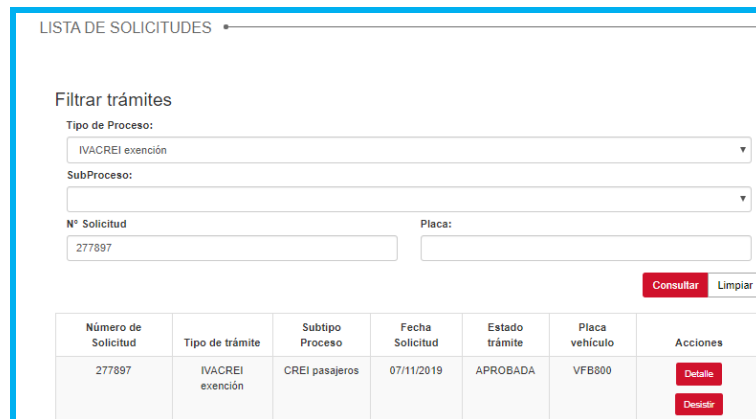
LISTA DE SOLICITUDES

Filtrar trámites

Tipo de Proceso:

IVACREI exención

SubProceso:

Nº Solicitud

277897

Placa:

Consultar Limpiar

| Número de Solicitud | Tipo de trámite | Subtipo Proceso | Fecha Solicitud | Estado trámite | Placa vehículo | Acciones |
|---|---|---|---|---|---|---|
| 277897 | IVACREI exención | CREI pasajeros | 07/11/2019 | APROBADA | VFB800 | Detalle Desistir |